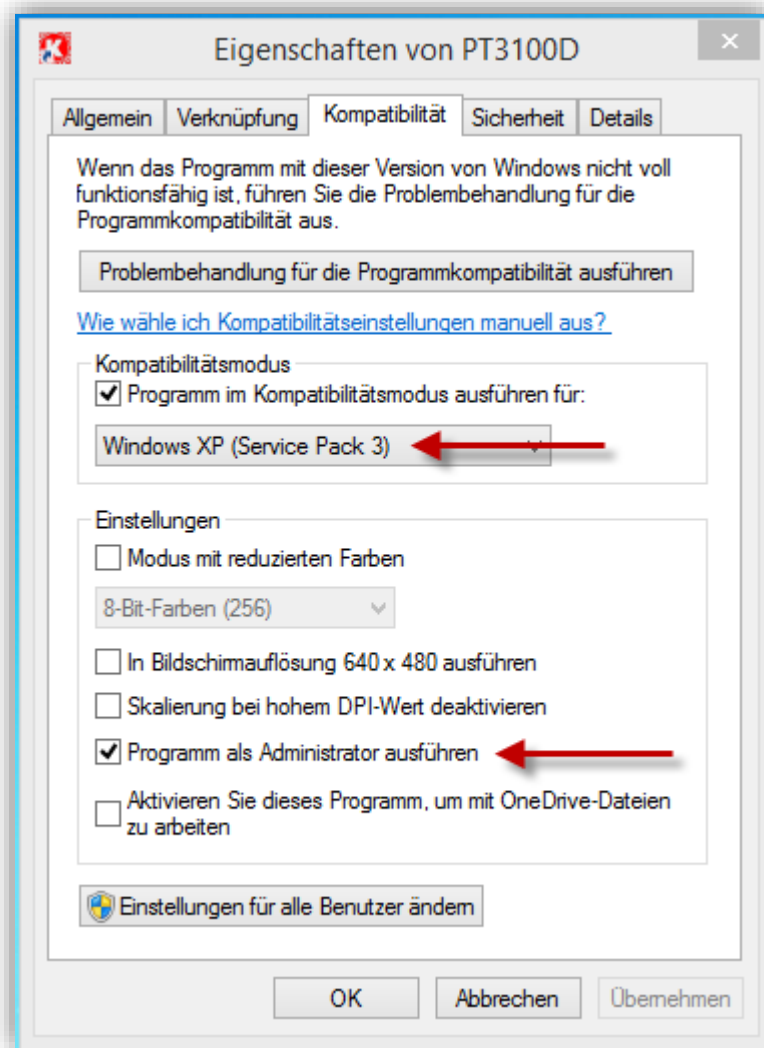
Eigenschaften von PT3100D

Allgemein | Verknüpfung | Kompatibilität | Sicherheit | Details

Wenn das Programm mit dieser Version von Windows nicht voll funktionsfähig ist, führen Sie die Problembehandlung für die Programmkompatibilität aus.

Problembehandlung für die Programmkompatibilität ausführen

Wie wähle ich Kompatibilitätseinstellungen manuell aus?

Kompatibilitätsmodus

Programm im Kompatibilitätsmodus ausführen für:

Windows XP (Service Pack 3)

Einstellungen

Modus mit reduzierten Farben

8-Bit-Farben (256)

In Bildschirmauflösung 640 x 480 ausführen

Skalierung bei hohem DPI-Wert deaktivieren

Programm als Administrator ausführen

Aktivieren Sie dieses Programm, um mit OneDrive-Dateien zu arbeiten

Einstellungen für alle Benutzer ändern

OK | Abbrechen | Übernehmen